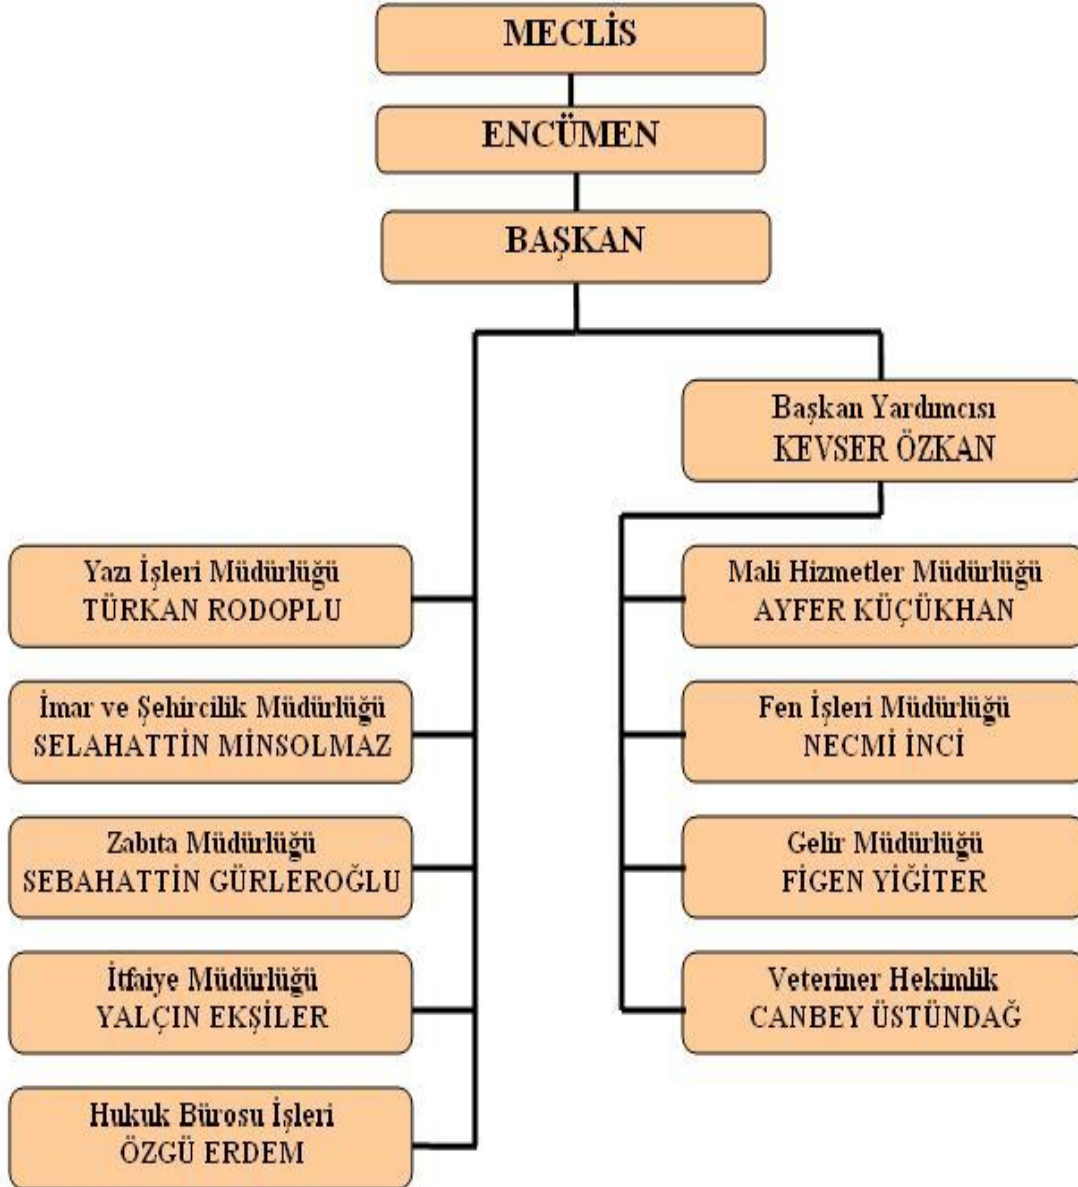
MECLİS

ENCÜMEN

BAŞKAN

Başkan Yardımcısı
KEVSER ÖZKAN

Yazı İşleri Müdürlüğü
TÜRKAN RODOPLU

İmar ve Şehircilik Müdürlüğü
SELAHATTİN MİNSOLMAZ

Zabıta Müdürlüğü
SEBAHATTİN GÜRLEROĞLU

İtfaiye Müdürlüğü
YALÇIN EKŞİLER

Hukuk Bürosu İşleri
ÖZGÜ ERDEM

Mali Hizmetler Müdürlüğü
AYFER KÜÇÜKHAN

Fen İşleri Müdürlüğü
NECMİ İNCİ

Gelir Müdürlüğü
FİGEN YİĞİTER

Veteriner Hekimlik
CANBEY ÜSTÜNDAĞ